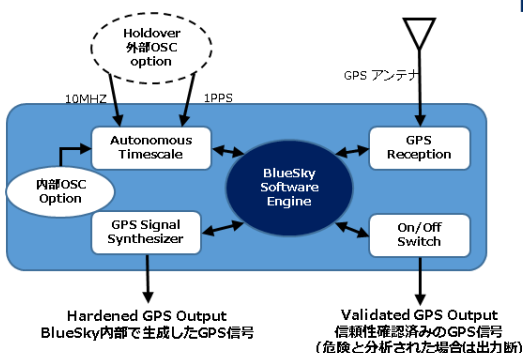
Holdover
外部OSC
option

GPS アンテナ

10MHZ

1PPS

Autonomous
Timescale

GPS
Reception

内部OSC
Option

BlueSky
Software
Engine

GPS Signal
Synthesizer

On/Off
Switch

Hardened GPS Output
BlueSky内部で生成したGPS信号

Validated GPS Output
信頼性確認済みのGPS信号
（危険と分析された場合は出力断）